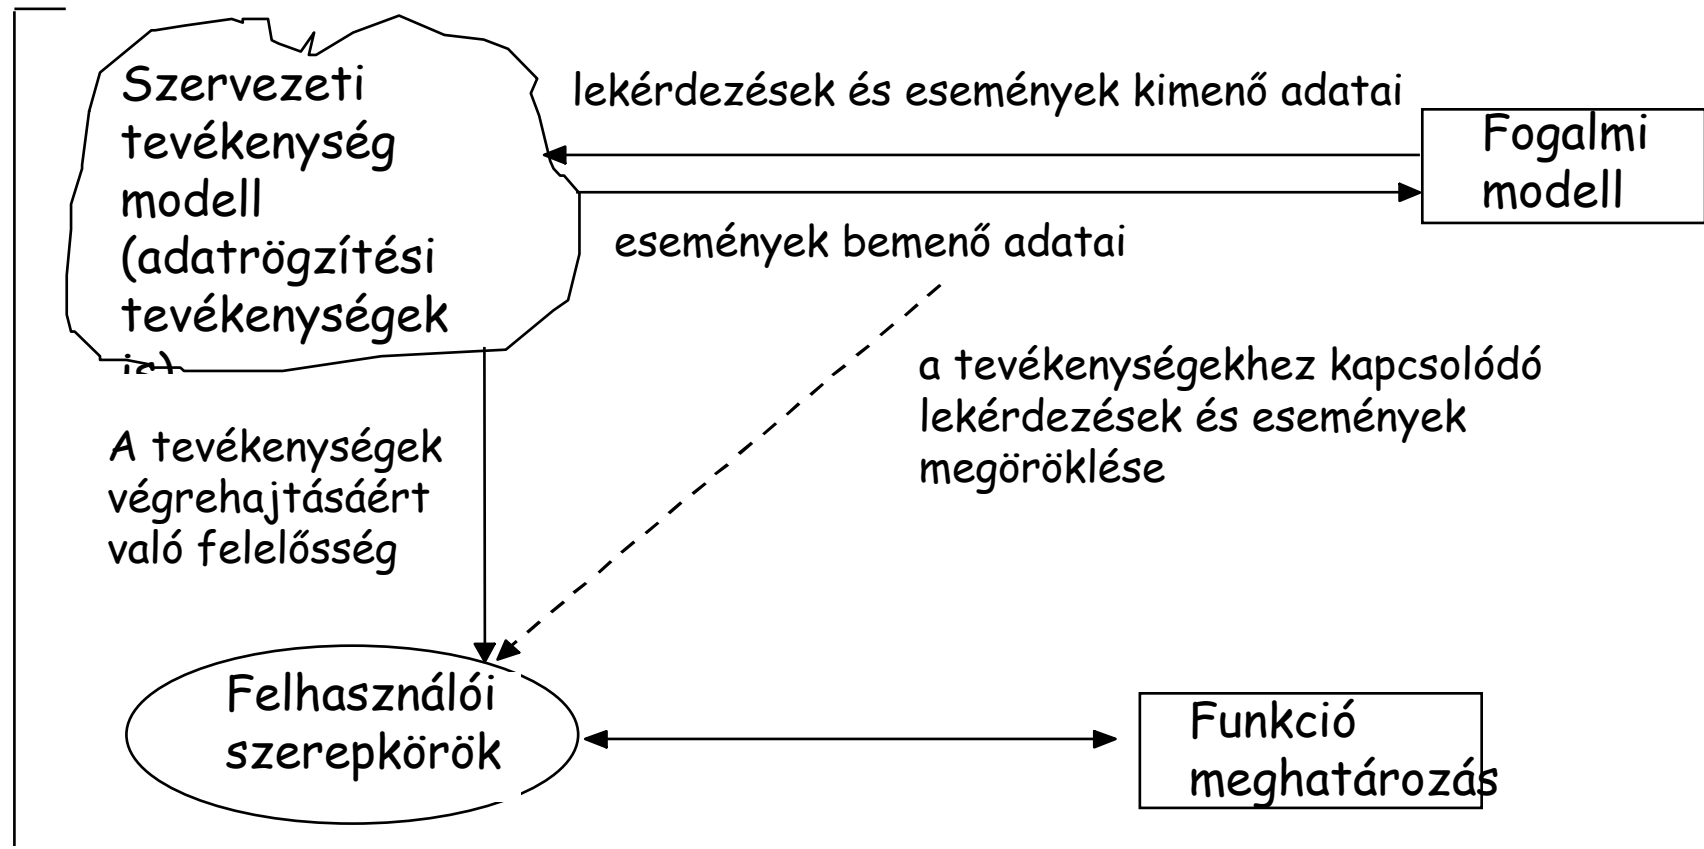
Szervezeti tevékenység modell (adatrögzítési tevékenységek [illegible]

lekérdezések és események kimenő adatai

Fogalmi modell

események bemenő adatai

a tevékenységekhez kapcsolódó lekérdezések és események megöröklése

A tevékenységek végrehajtásáért való felelősség

Felhasználói szerepkörök

Funkció meghatározás